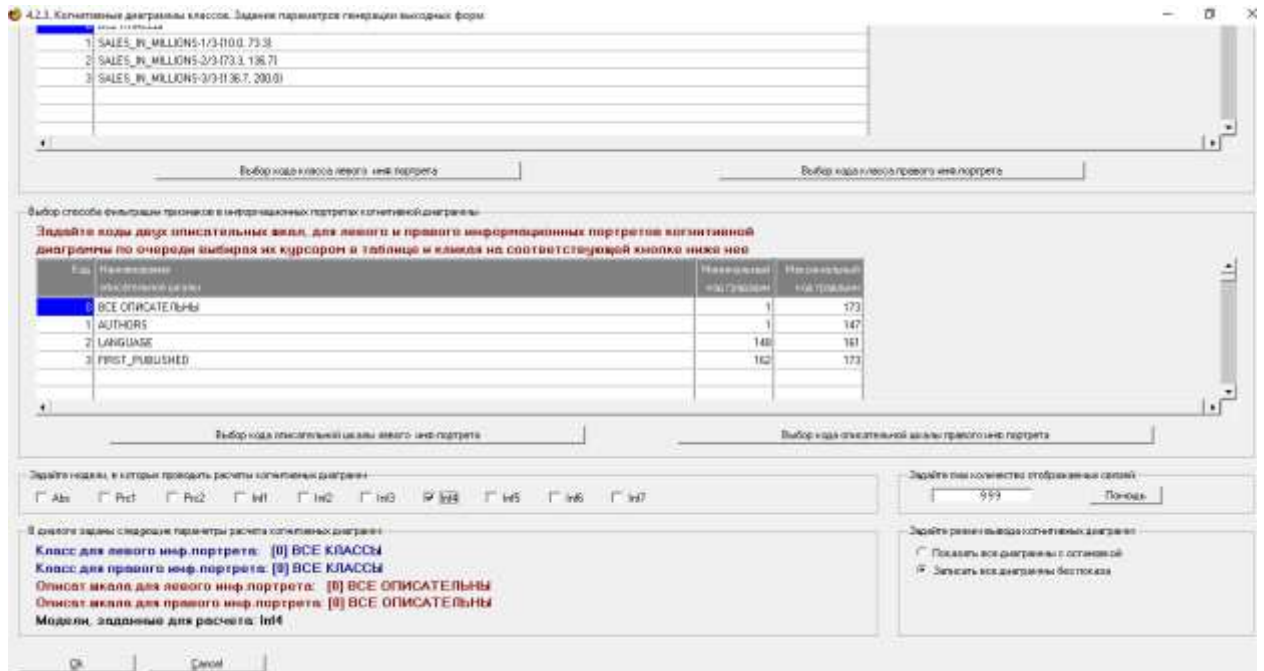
4.2.3. Когнитивные диаграммы классов. Задание параметров генерации выходных форм

1 SALES_IN_MILLIONS-1/3-{10.0, 73.3}
2 SALES_IN_MILLIONS-2/3-{73.3, 136.7}
3 SALES_IN_MILLIONS-3/3-{136.7, 200.0}

Выбор кода класса левого инф.портрета

Выбор кода класса правого инф.портрета

Выбор способа фильтрации признаков в информационных портретах когнитивной диаграммы

Задайте коды двух описательных шкал, для левого и правого информационных портретов когнитивной диаграммы по очереди выбирая их курсором в таблице и кликая на соответствующей кнопке ниже нее

| Код | Наименование описательной шкалы | Минимальный код градации | Максимальный код градации |
|---|---|---|---|
| 0 | ВСЕ ОПИСАТЕЛЬНЫ | 1 | 173 |
| 1 | AUTHORS | 1 | 147 |
| 2 | LANGUAGE | 148 | 161 |
| 3 | FIRST_PUBLISHED | 162 | 173 |

Выбор кода описательной шкалы левого инф.портрета

Выбор кода описательной шкалы правого инф.портрета

Задайте модели, в которых проводить расчеты когнитивных диаграмм

Abs Prc1 Prc2 Inf1 Inf2 Inf3 Inf4 Inf5 Inf6 Inf7

Задайте max количество отображаемых связей

999

Помощь

В диалоге заданы следующие параметры расчета когнитивных диаграмм

Класс для левого инф.портрета: [0] ВСЕ КЛАССЫ
Класс для правого инф.портрета: [0] ВСЕ КЛАССЫ
Описат.шкала для левого инф.портрета: [0] ВСЕ ОПИСАТЕЛЬНЫ
Описат.шкала для правого инф.портрета: [0] ВСЕ ОПИСАТЕЛЬНЫ
Модели, заданные для расчета: Inf4

Задайте режим вывода когнитивных диаграмм

Показать все диаграммы с остановкой
Записать все диаграммы без показа

Ok

Cancel